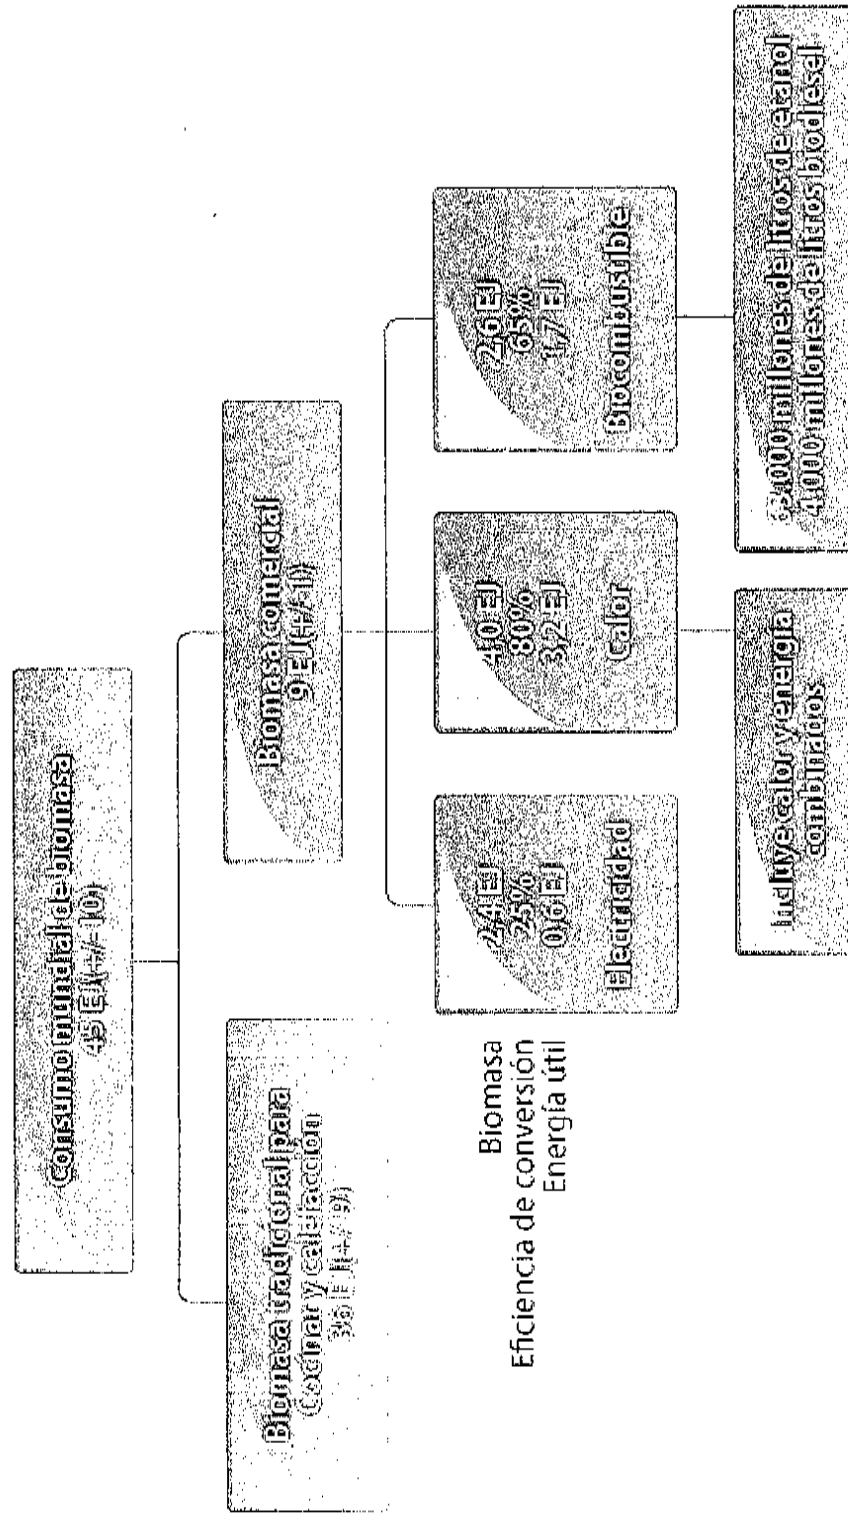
Consumo mundial de biomasa
45 EJ (+/- 10)

Biomasa tradicional para cocinar y calefacción
36 EJ (+/- 9)

Biomasa comercial
9 EJ (+/- 1)

Biomasa
Eficiencia de conversión
Energía útil

2,4 EJ
25%
0,6 EJ
Electricidad

4,0 EJ
80%
3,2 EJ
Calor

2,6 EJ
65%
1,7 EJ
Biocombustible

Incluye calor y energía combinados

63.000 millones de litros de etanol
4.000 millones de litros biodiesel